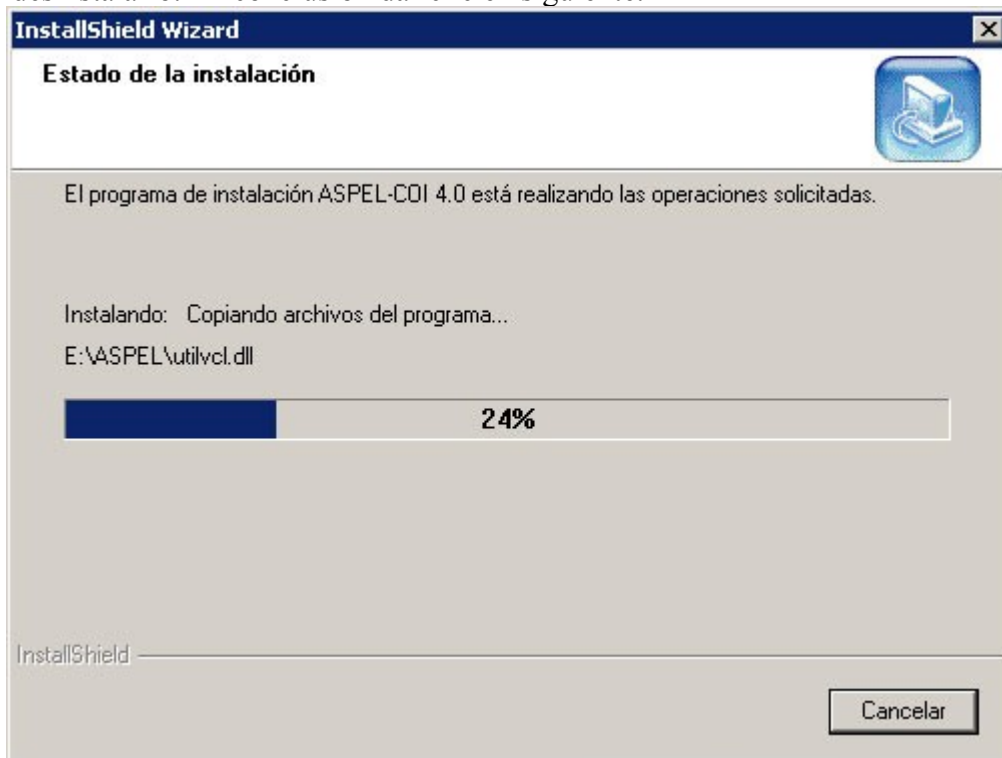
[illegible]

InstallShield Wizard

Estado de la instalación

El programa de instalación ASPEL-COI 4.0 está realizando las operaciones solicitadas.

Instalando: Copiando archivos del programa...

E:\ASPEL\utilvcl.dll

24%

InstallShield

Cancelar